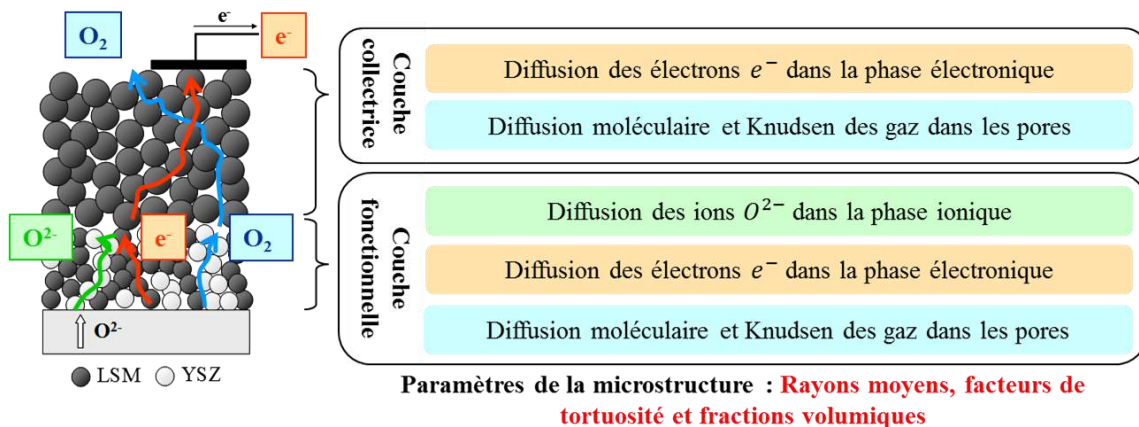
$O_2$

$e^-$

$e^-$

$O^{2-}$

$e^-$

$O_2$

$O^{2-}$

LSM YSZ

Couche collectrice

Diffusion des électrons $e^-$ dans la phase électronique

Diffusion moléculaire et Knudsen des gaz dans les pores

Couche fonctionnelle

Diffusion des ions $O^{2-}$ dans la phase ionique

Diffusion des électrons $e^-$ dans la phase électronique

Diffusion moléculaire et Knudsen des gaz dans les pores

Paramètres de la microstructure : Rayons moyens, facteurs de tortuosité et fractions volumiques